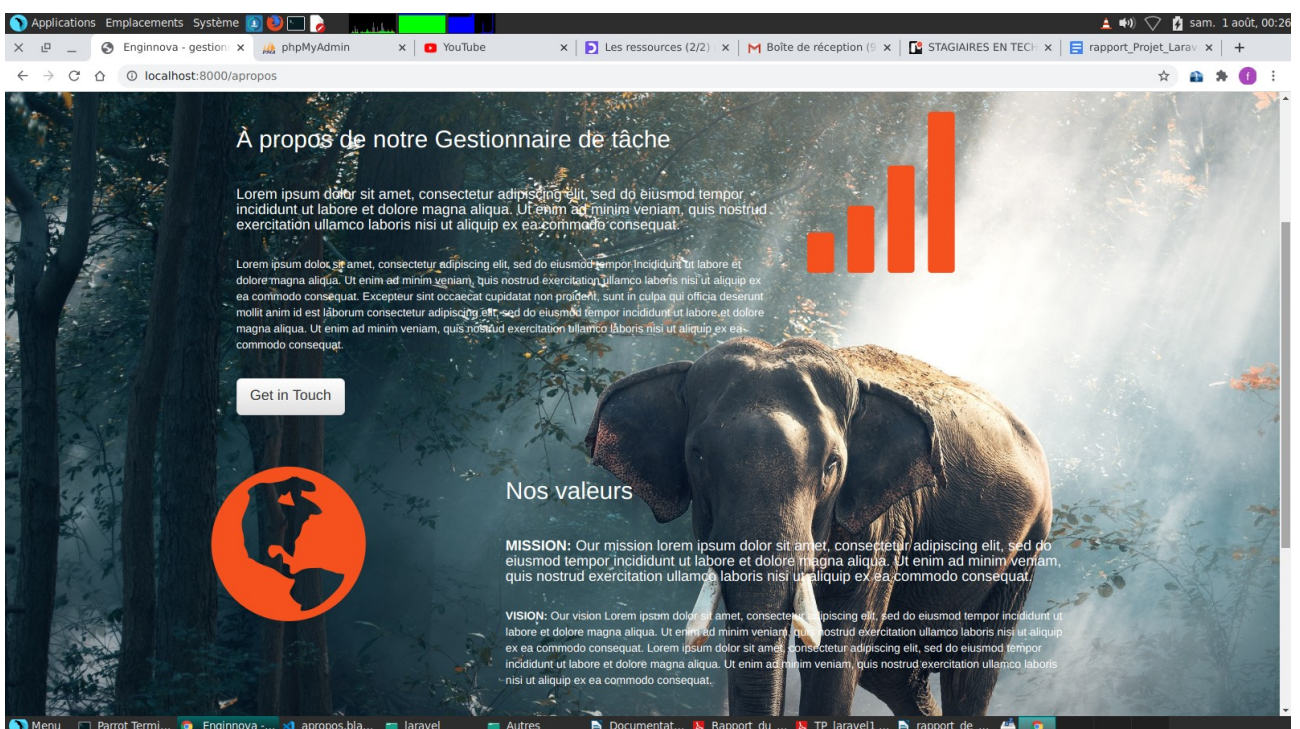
Applications Emplacements Système

sam. 1 août, 00:26

Enginnova - gestion ×
phpMyAdmin ×
YouTube ×
Les ressources (2/2) ×
Boîte de réception (9 ×
STAGIAIRES EN TECH ×
rapport_Projet_Larav ×
+

localhost:8000/apropos

À propos de notre Gestionnaire de tâche

Lorem ipsum dolor sit amet, consectetur adipiscing elit, sed do eiusmod tempor incididunt ut labore et dolore magna aliqua. Ut enim ad minim veniam, quis nostrud exercitation ullamco laboris nisi ut aliquip ex ea commodo consequat.

Lorem ipsum dolor sit amet, consectetur adipiscing elit, sed do eiusmod tempor Incididunt ut labore et dolore magna aliqua. Ut enim ad minim veniam, quis nostrud exercitation ullamco laboris nisi ut aliquip ex ea commodo consequat. Excepteur sint occaecat cupidatat non proident, sunt in culpa qui officia deserunt mollit anim id est laborum consectetur adipiscing elit, sed do eiusmod tempor incididunt ut labore et dolore magna aliqua. Ut enim ad minim veniam, quis nostrud exercitation ullamco laboris nisi ut aliquip ex ea commodo consequat.

Get in Touch

Nos valeurs

MISSION: Our mission lorem ipsum dolor sit amet, consectetur adipiscing elit, sed do eiusmod tempor incididunt ut labore et dolore magna aliqua. Ut enim ad minim veniam, quis nostrud exercitation ullamco laboris nisi ut aliquip ex ea commodo consequat.

VISION: Our vision Lorem ipsum dolor sit amet, consectetur adipiscing elit, sed do eiusmod tempor incididunt ut labore et dolore magna aliqua. Ut enim ad minim veniam, quis nostrud exercitation ullamco laboris nisi ut aliquip ex ea commodo consequat. Lorem ipsum dolor sit amet, consectetur adipiscing elit, sed do eiusmod tempor incididunt ut labore et dolore magna aliqua. Ut enim ad minim veniam, quis nostrud exercitation ullamco laboris nisi ut aliquip ex ea commodo consequat.

Menu
Parrot Termi...
Enginnova - ...
apropos.bla...
laravel
Autres
Documentat...
Rapport_du ...
TP_laravel1 ...
rapport_de ...